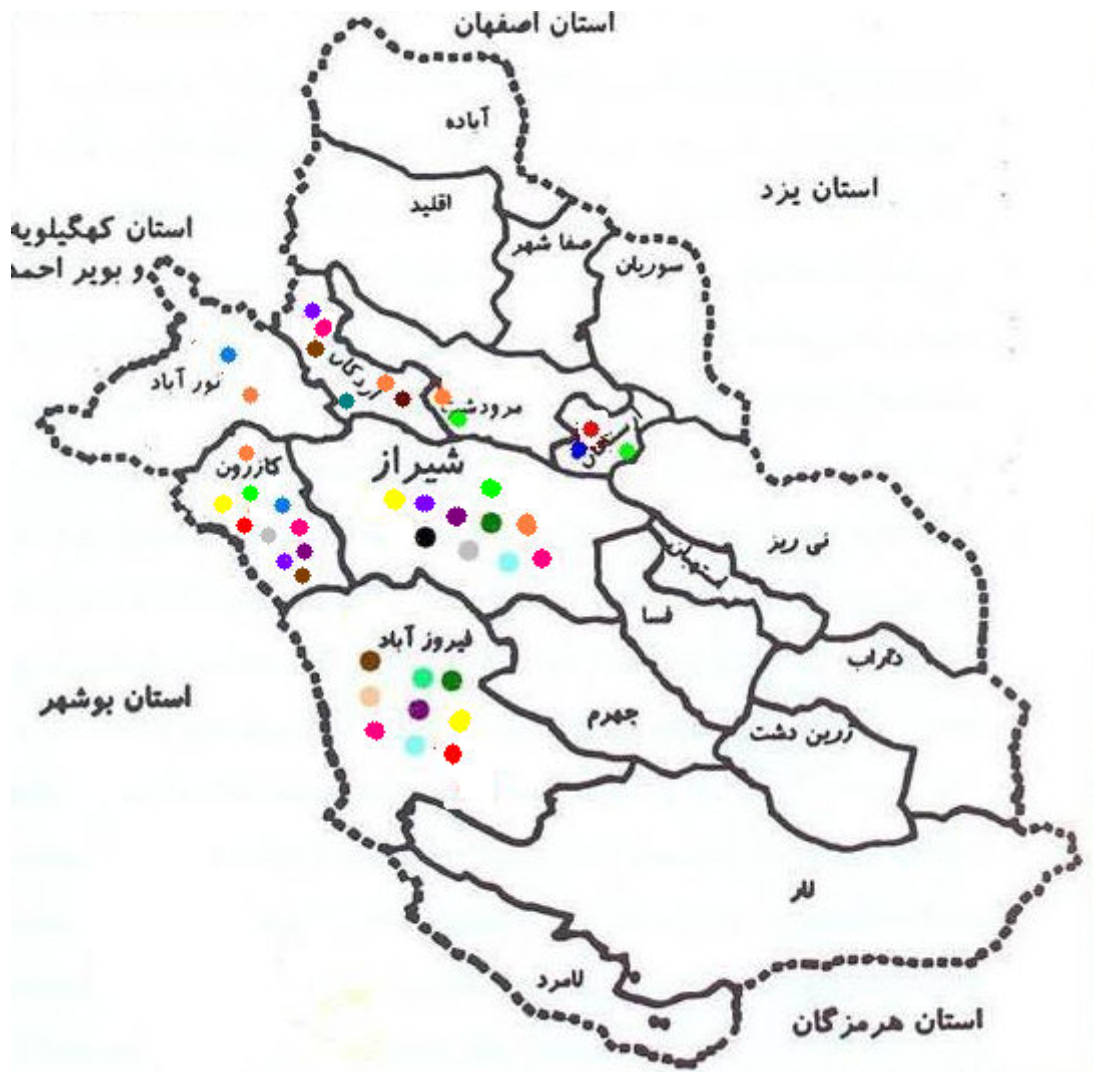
استان اصفهان

آباده

استان یزد

اقلید

صفا شهر

استان کهگیلویه و بویر احمد

سوریان

نور آباد

اردکان

مرودشت

استهبان

کازرون

شیراز

نی ریز

فسا

فیروز آباد

داراب

استان بوشهر

جهرم

زرین دشت

لار

لامرد

استان هرمزگان